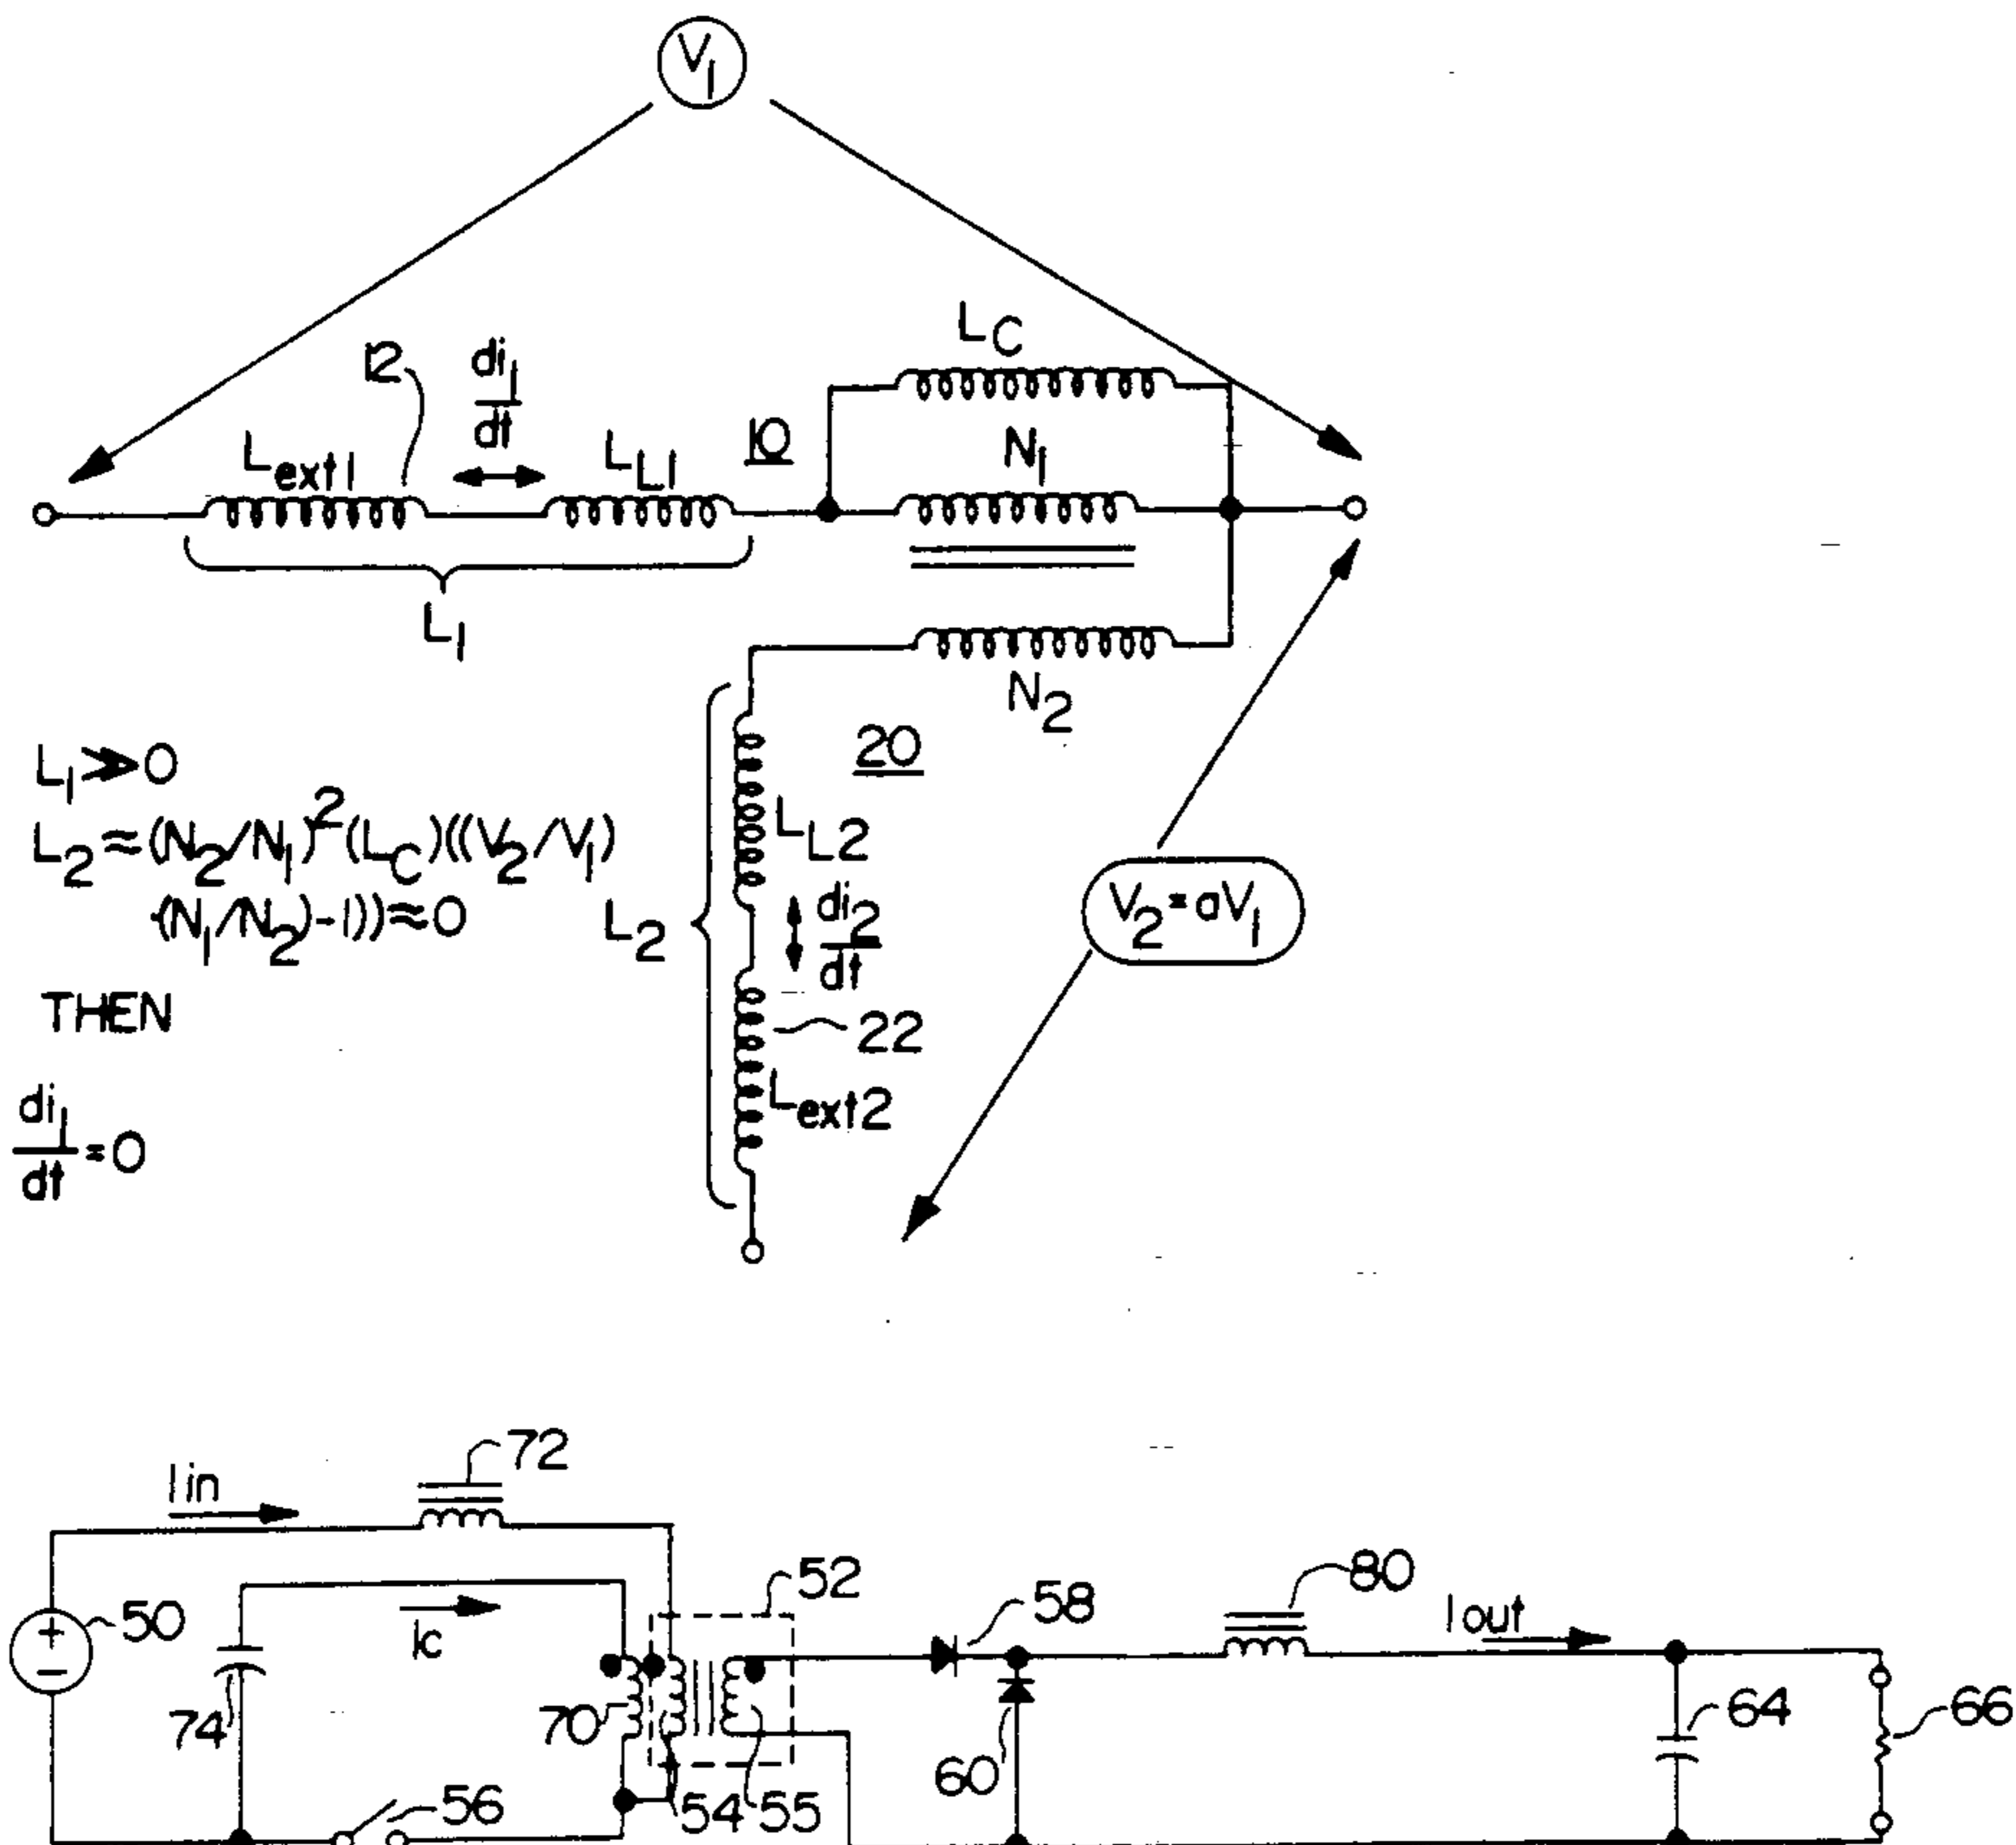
$V_1$

$L_C$

12

$\frac{di_1}{dt}$

$L_{ext1}$

$L_{L1}$

10

$N_1$

$L_1$

$N_2$

$L_1 \gg 0$
$L_2 \approx (N_2/N_1)^2 (L_C)((V_2/V_1)$
$\cdot (N_1/N_2)-1)) \approx 0$

THEN

$\frac{di_1}{dt} = 0$

20

$L_{L2}$

$L_2$

$\frac{di_2}{dt}$

22

$L_{ext2}$

$V_2 = aV_1$

Iin

72

52

58

80

Iout

50

Ic

74

70

64

66

60

56

54

55